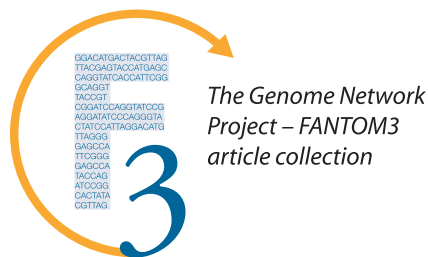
GGACATGACTACGTTAG
TTACGAGTACCATGAGC
CAGGTATCACCATTCGG
GCAGGT
TACCGT
CGGATCCAGGTATCCG
AGGATATCCCAGGGTA
CTATCCATTAGGACATG
TTAGGG
GAGCCA
TTCGGG
GAGCCA
TACCAG
ATCCGG
CACTATA
CGTTAG

3

The Genome Network Project – FANTOM3 article collection